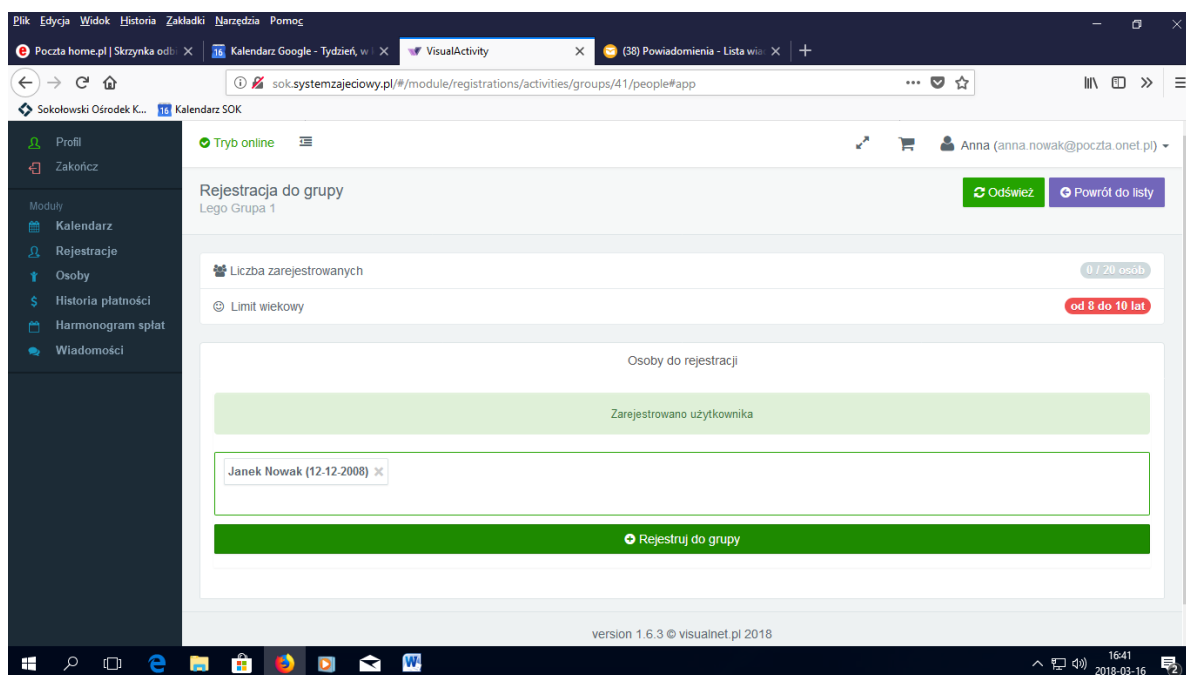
Plik Edycja Widok Historia Zakładki Narzędzia Pomoc

Poczta home.pl | Skrzynka odb ×
16 Kalendarz Google - Tydzień, w ×
VisualActivity ×
(38) Powiadomienia - Lista wia ×
+

sok.systemzajeciowy.pl/#/module/registrations/activities/groups/41/people#app

Sokołowski Ośrodek K...
16 Kalendarz SOK

Profil
Zakończ

Moduły
Kalendarz
Rejestracje
Osoby
Historia płatności
Harmonogram spłat
Wiadomości

Tryb online

Anna (anna.nowak@poczta.onet.pl)

Rejestracja do grupy
Lego Grupa 1

Odśwież
Powrót do listy

Liczba zarejestrowanych
0 / 20 osób

Limit wiekowy
od 8 do 10 lat

Osoby do rejestracji

Zarejestrowano użytkownika

Janek Nowak (12-12-2008) ×

Rejestruj do grupy

version 1.6.3 © visualnet.pl 2018

16:41
2018-03-16